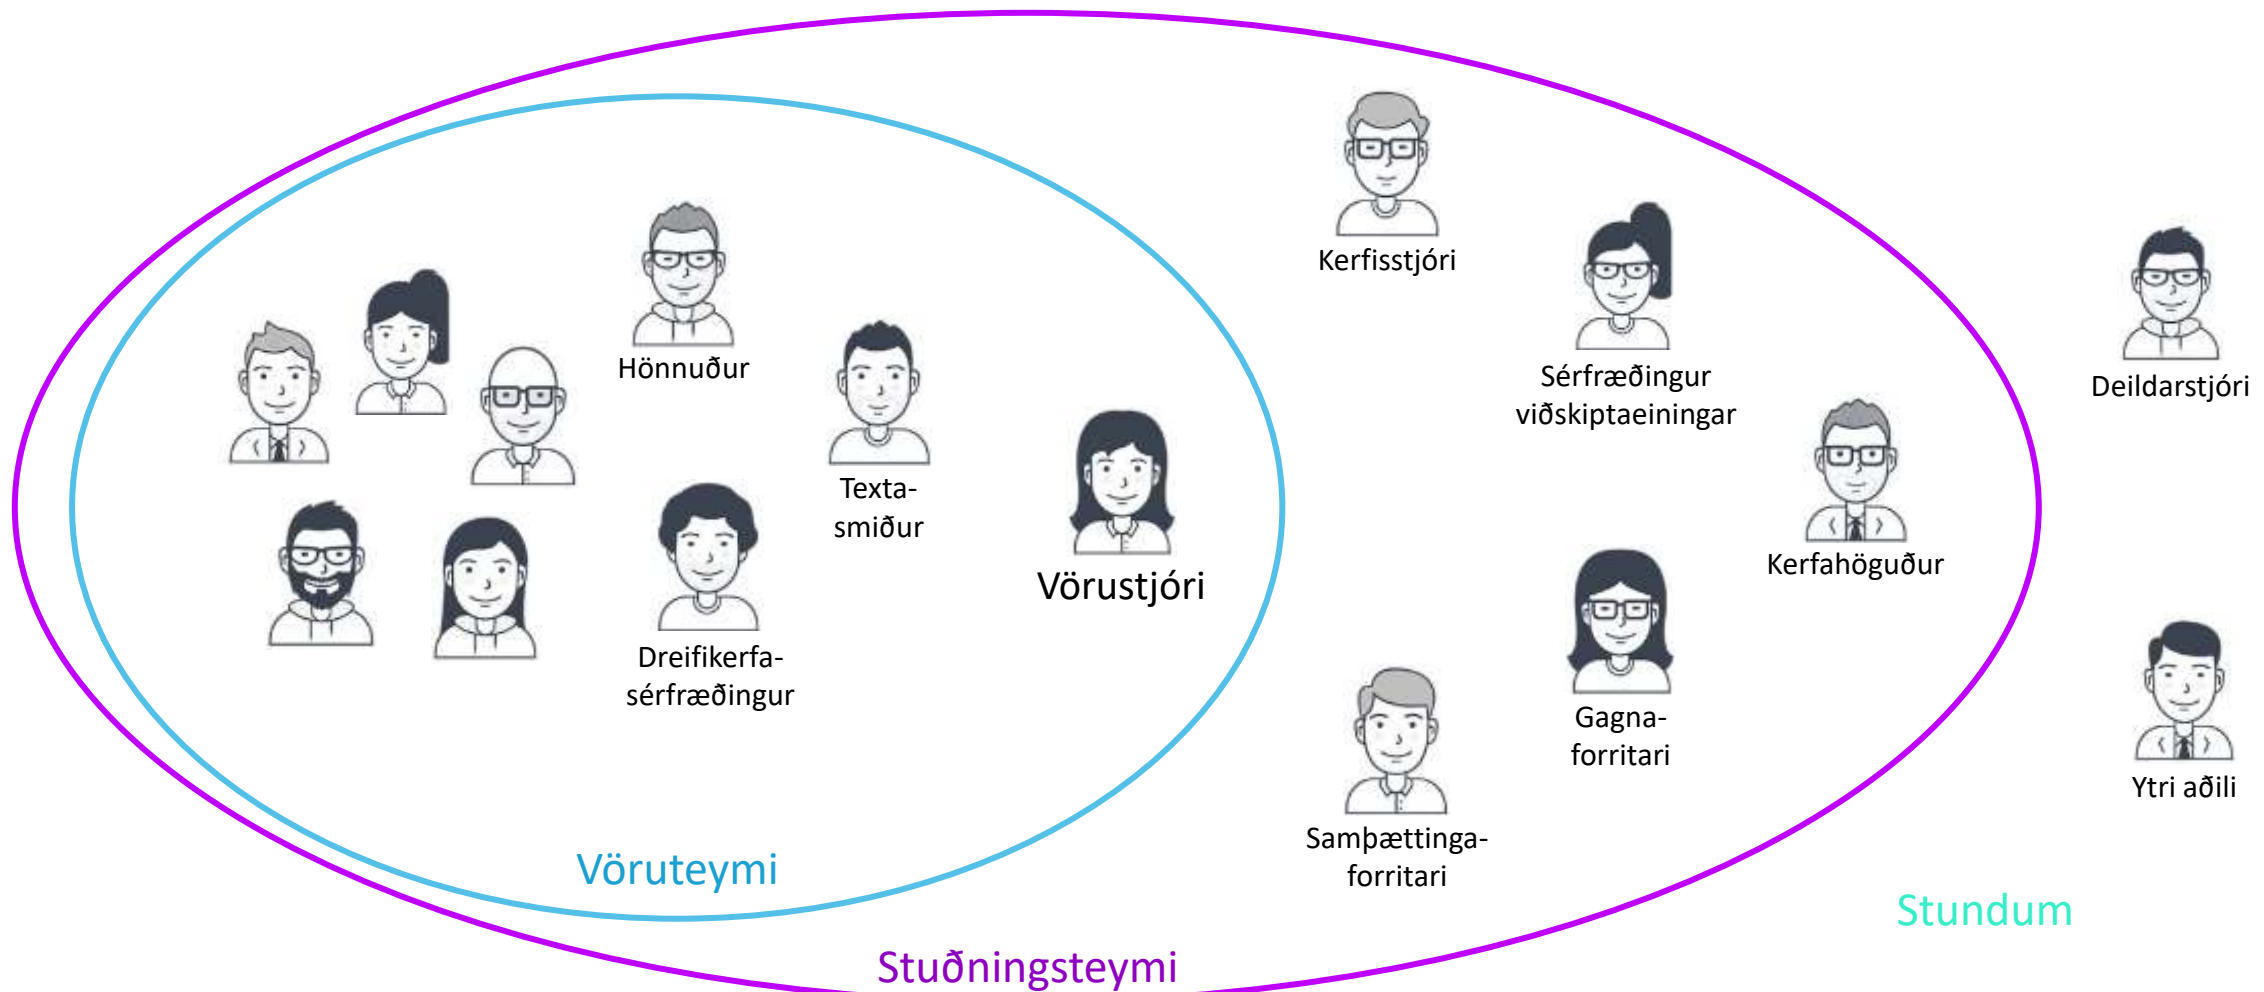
Hönnuður

Texta-smiður

Vörustjóri

Dreifikerfa-sérfræðingur

Vöruteymi

Kerfisstjóri

Sérfræðingur viðskiptaeiningar

Kerfahöguður

Gagna-forritari

Samþættinga-forritari

Stuðningsteymi

Deildarstjóri

Ytri aðili

Stundum